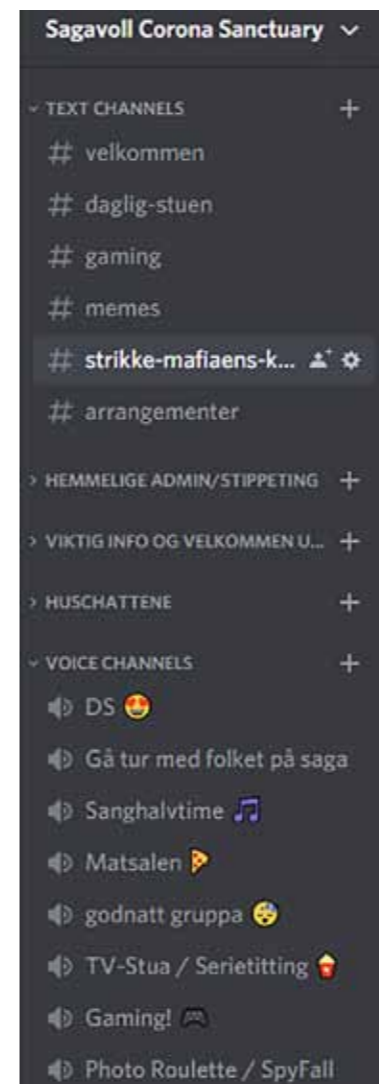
Sagavoll Corona Sanctuary

TEXT CHANNELS

velkommen

daglig-stuen

gaming

memes

strikke-mafiaens-k...

arrangementer

HEMMELIGE ADMIN/STIPPETING

VIKTIG INFO OG VELKOMMEN U...

HUSCHATTENE

VOICE CHANNELS

DS 😍

Gå tur med folket på saga

Sanghalvtime 🎵

Matsalen 🍕

godnatt gruppa 😴

TV-Stua / Serietitting 🍿

Gaming! 🎮

Photo Roulette / SpyFall